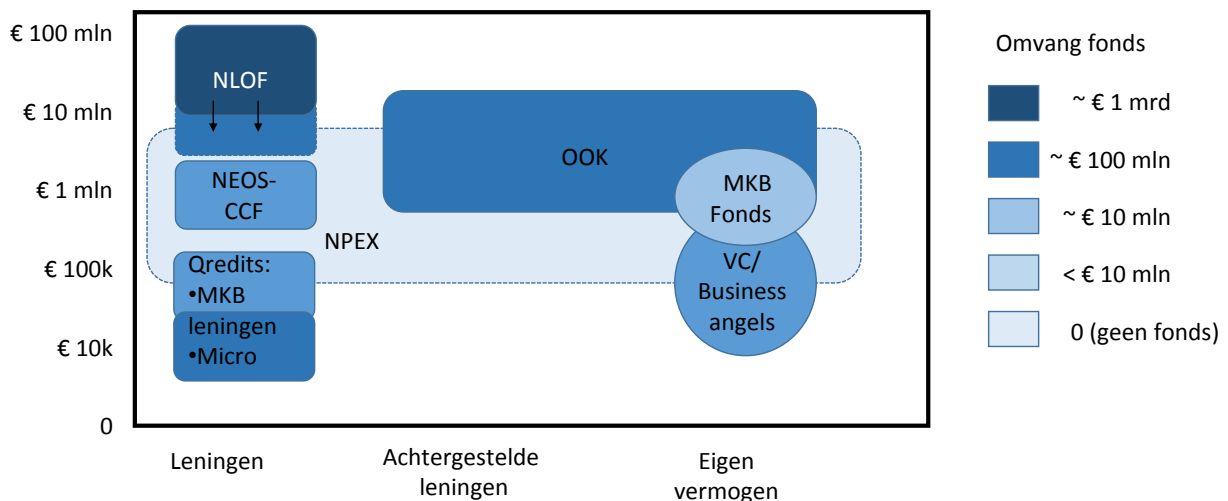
€ 100 mln
€ 10 mln
€ 1 mln
€ 100k
€ 10k
0

NLOF

NEOS-CCF

NPEX

Qredits:
•MKB leningen
•Micro

OOK

MKB Fonds

VC/ Business angels

Leningen

Achtergestelde leningen

Eigen vermogen

Omvang fonds

~ € 1 mrd
~ € 100 mln
~ € 10 mln
< € 10 mln
0 (geen fonds)